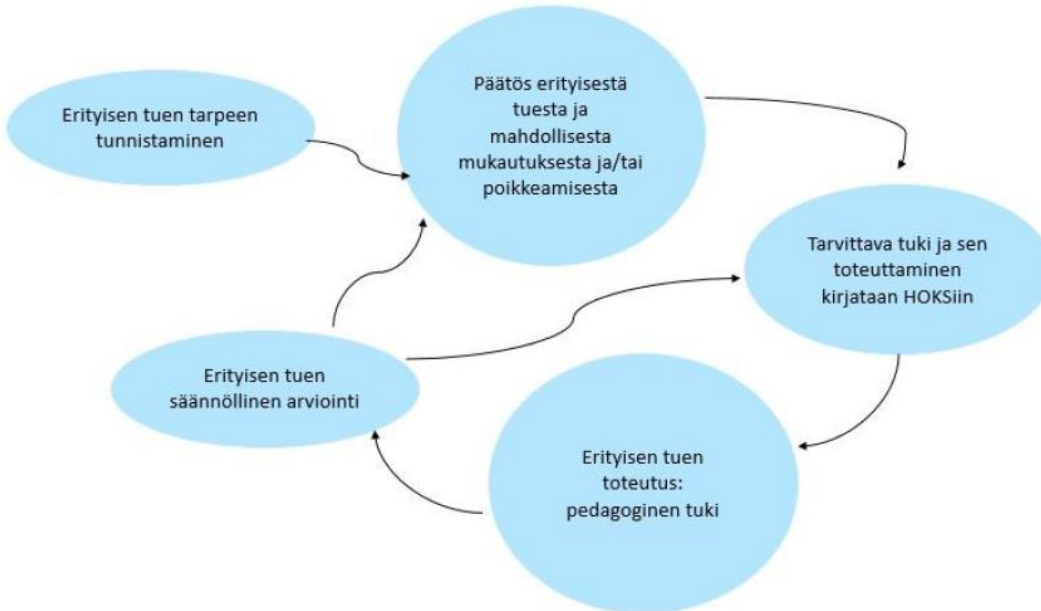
Erityisen tuen tarpeen tunnistaminen

Päätös erityisestä tuesta ja mahdollisesta mukautuksesta ja/tai poikkeamisesta

Tarvittava tuki ja sen toteuttaminen kirjataan HOKSiin

Erityisen tuen toteutus: pedagoginen tuki

Erityisen tuen säännöllinen arviointi